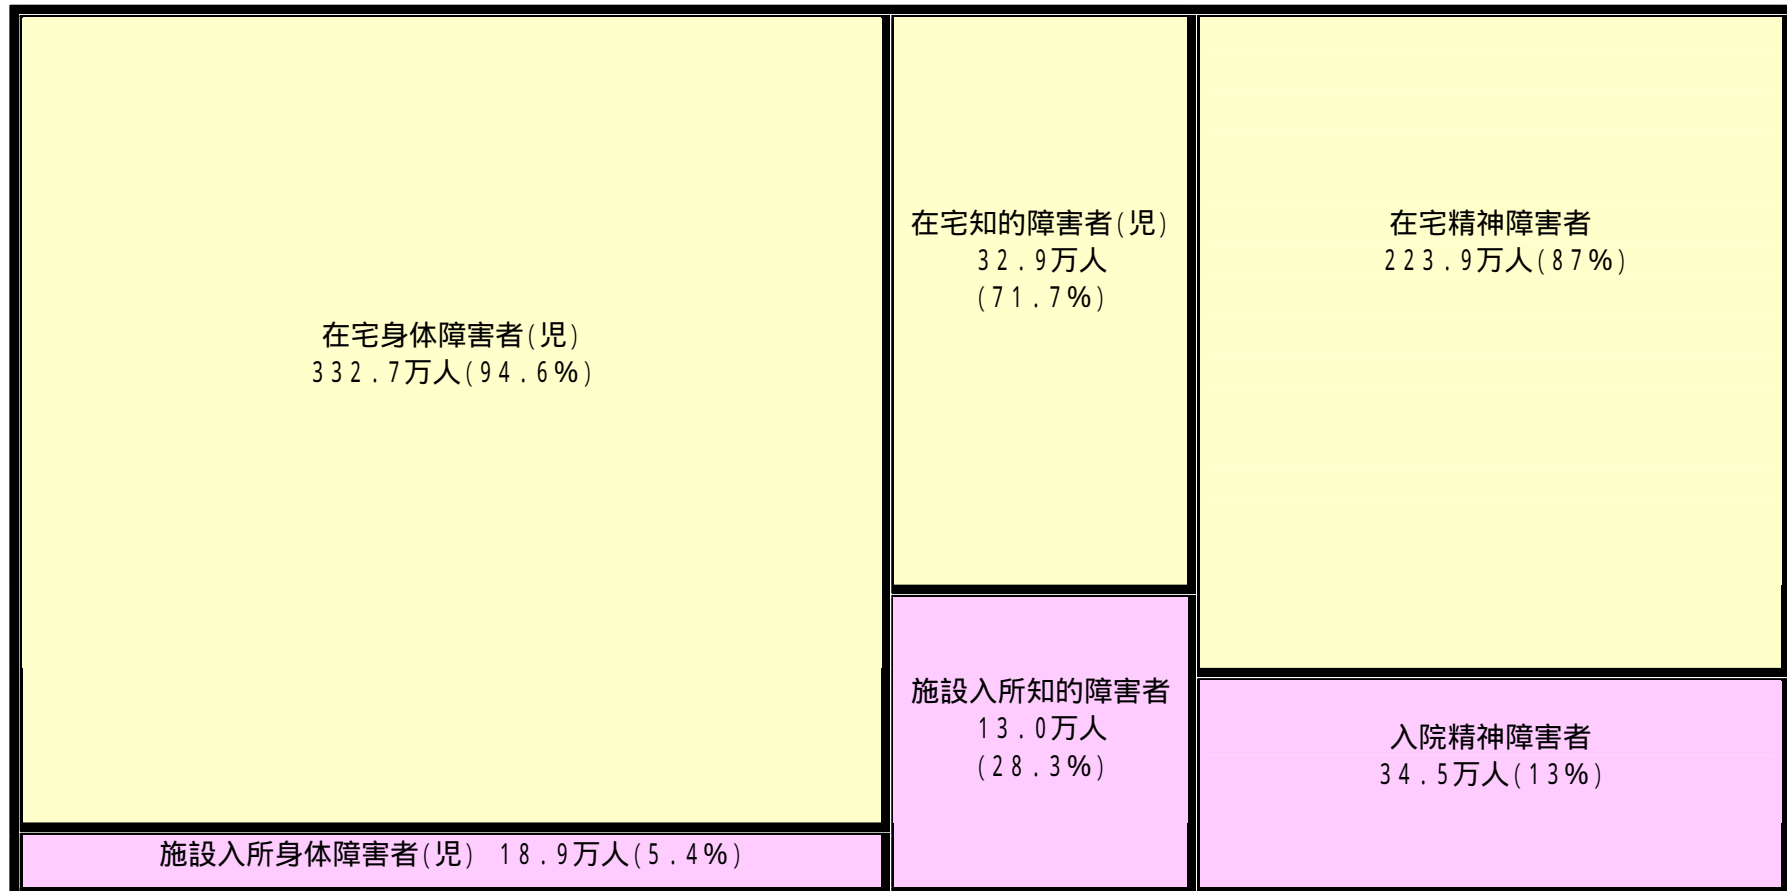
在宅身体障害者(児)
332.7万人(94.6%)

施設入所身体障害者(児) 18.9万人(5.4%)

在宅知的障害者(児)
32.9万人
(71.7%)

施設入所知的障害者
13.0万人
(28.3%)

在宅精神障害者
223.9万人(87%)

入院精神障害者
34.5万人(13%)